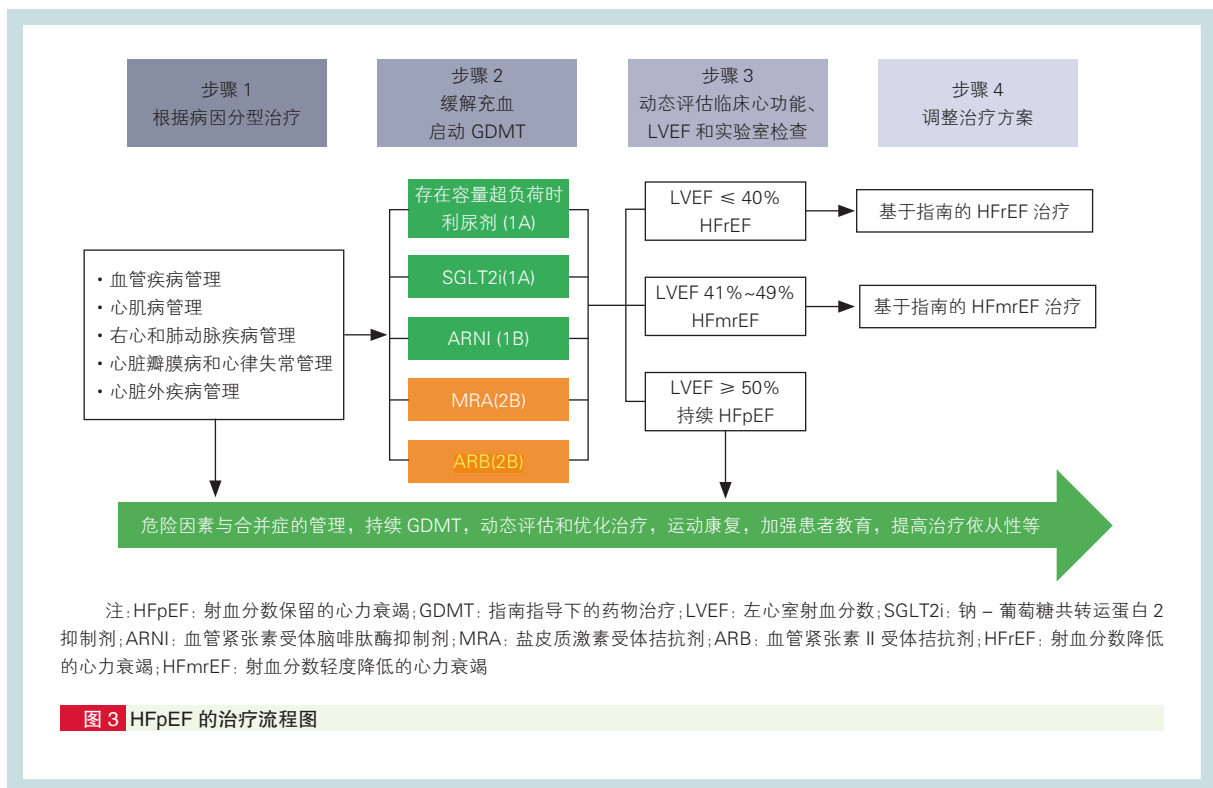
步骤 1
根据病因分型治疗

步骤 2
缓解充血
启动 GDMT

步骤 3
动态评估临床心功能、LVEF 和实验室检查

步骤 4
调整治疗方案

• 血管疾病管理
• 心肌病管理
• 右心和肺动脉疾病管理
• 心脏瓣膜病和心律失常管理
• 心脏外疾病管理

存在容量超负荷时
利尿剂 (1A)

SGLT2i(1A)

ARNI (1B)

MRA(2B)

ARB(2B)

LVEF ≤ 40%
HFrEF

LVEF 41%~49%
HFmrEF

LVEF ≥ 50%
持续 HFpEF

基于指南的 HFrEF 治疗

基于指南的 HFmrEF 治疗

危险因素与合并症的管理，持续 GDMT，动态评估和优化治疗，运动康复，加强患者教育，提高治疗依从性等

注：HFpEF：射血分数保留的心力衰竭；GDMT：指南指导下的药物治疗；LVEF：左心室射血分数；SGLT2i：钠 – 葡萄糖共转运蛋白 2 抑制剂；ARNI：血管紧张素受体脑啡肽酶抑制剂；MRA：盐皮质激素受体拮抗剂；ARB：血管紧张素 II 受体拮抗剂；HFrEF：射血分数降低的心力衰竭；HFmrEF：射血分数轻度降低的心力衰竭

图 3 HFpEF 的治疗流程图